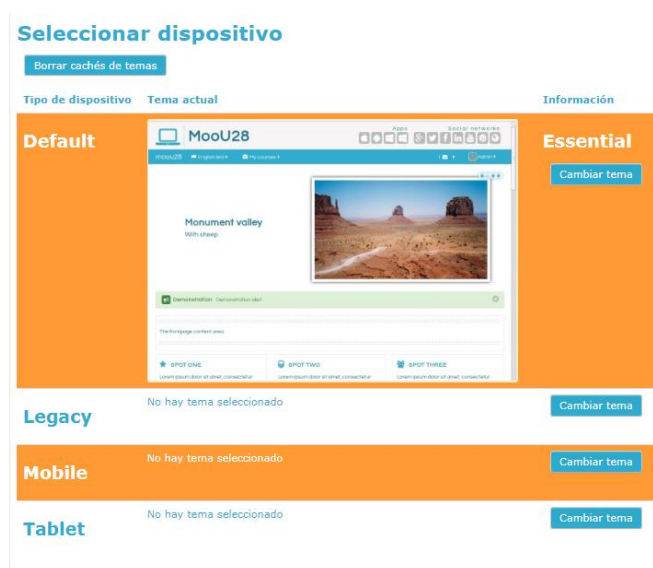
Seleccionar dispositivo

Borrar cachés de temas

| Tipo de dispositivo | Tema actual | Información |
|---|---|---|
| Default | MooU28<br>Apps Social networks<br>mooU28 English (en) My courses<br>Admin<br>Monument valley<br>With sheep<br>Demonstration Demonstration alert<br>The frontpage content area<br>SPOT ONE Lorem ipsum dolor sit amet, consectetur<br>SPOT TWO Lorem ipsum dolor sit amet, consectetur<br>SPOT THREE Lorem ipsum dolor sit amet, consectetur | Essential<br>Cambiar tema |
| Legacy | No hay tema seleccionado | Cambiar tema |
| Mobile | No hay tema seleccionado | Cambiar tema |
| Tablet | No hay tema seleccionado | Cambiar tema |